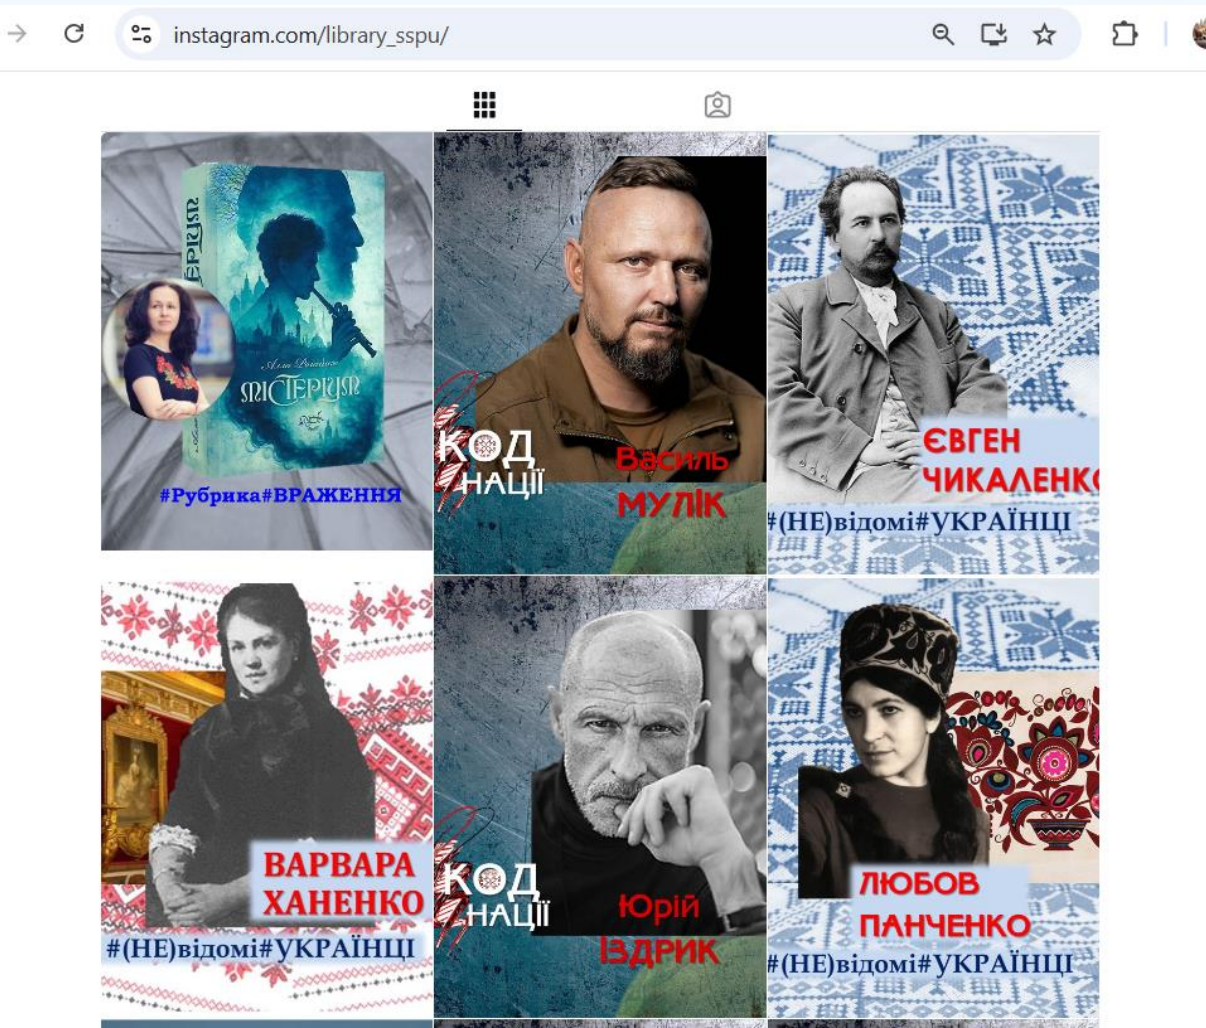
instagram.com/library_sspu/

МІСТЕРІУМ

Алла Рогашко

МІСТЕРІУМ

#Рубрика#ВРАЖЕННЯ

КОД НАЦІЇ

Василь МУЛІК

ЄВГЕН ЧИКАЛЕНК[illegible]

#(НЕ)відомі#УКРАЇНЦІ

ВАРВАРА ХАНЕНКО

#(НЕ)відомі#УКРАЇНЦІ

КОД НАЦІЇ

Юрій ІЗДРИК

ЛЮБОВ ПАНЧЕНКО

#(НЕ)відомі#УКРАЇНЦІ